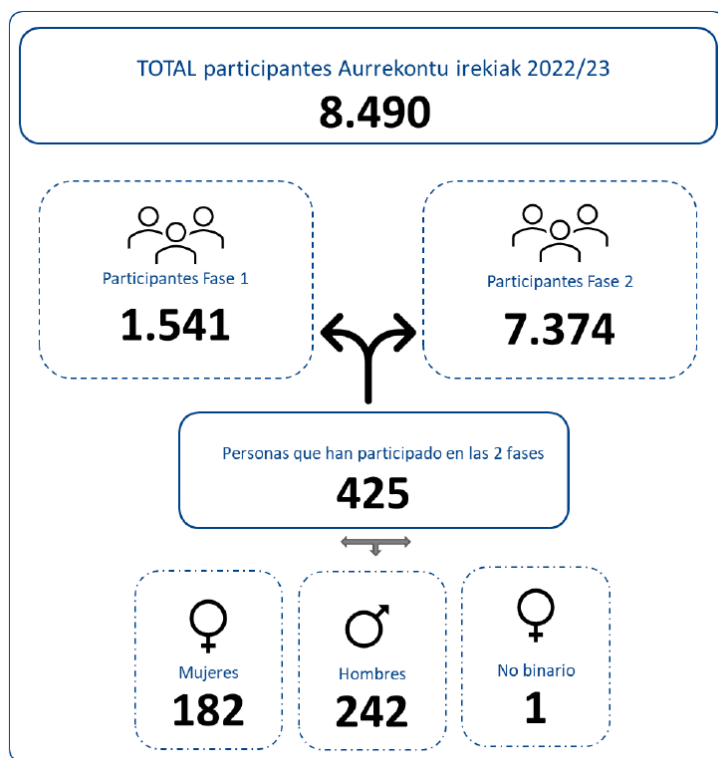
TOTAL participantes Aurrekontu irekiak 2022/23

8.490

Participantes Fase 1

1.541

Participantes Fase 2

7.374

Personas que han participado en las 2 fases

425

Mujeres

182

Hombres

242

No binario

1